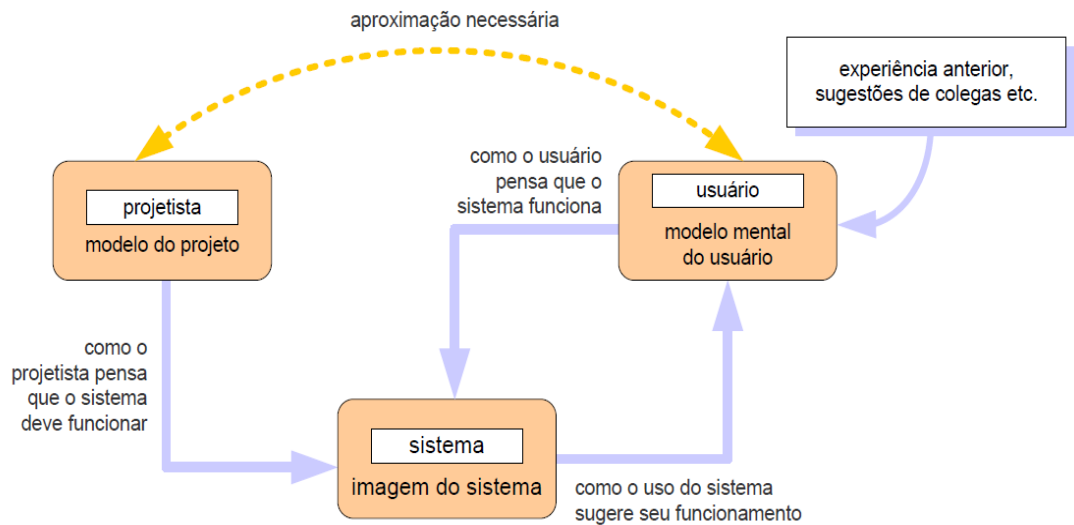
aproximação necessária

experiência anterior, sugestões de colegas etc.

como o usuário pensa que o sistema funciona

projetista

modelo do projeto

usuário

modelo mental do usuário

como o projetista pensa que o sistema deve funcionar

sistema

imagem do sistema

como o uso do sistema sugere seu funcionamento